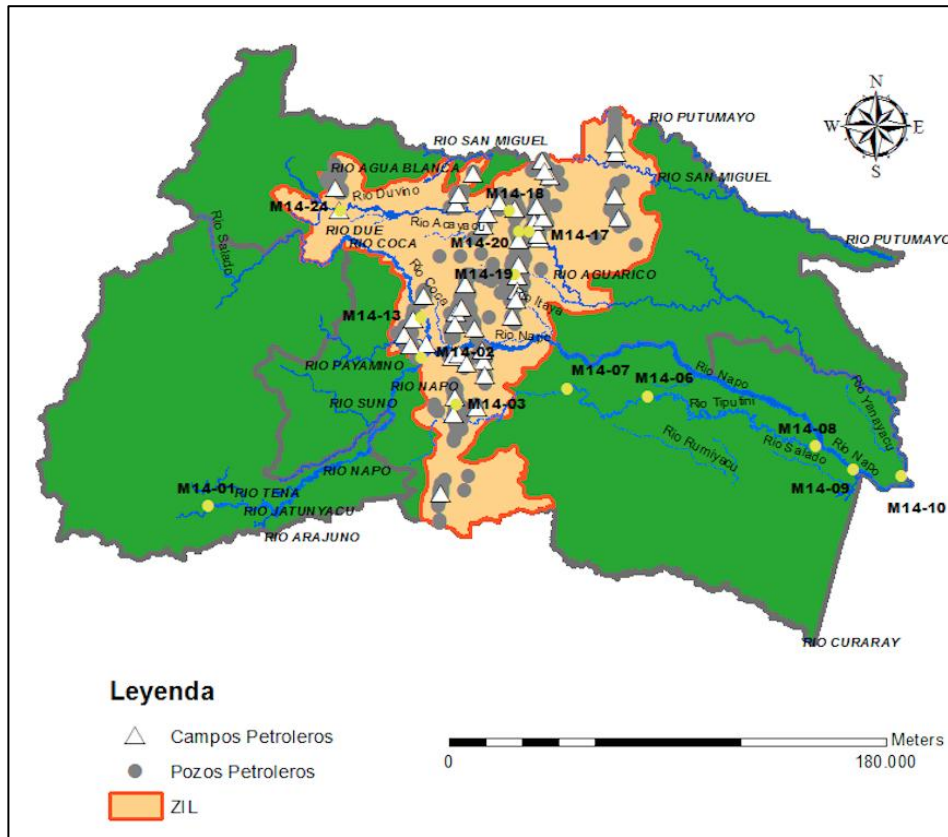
N
W
E
S

RIO PUTUMAYO
RIO SAN MIGUEL
RIO SAN MIGUEL
RIO AGUA BLANCA
M14-18
M14-24
Rio Duvino
Rio Salado
RIO DUE
RIO COCA
Rio Acayacu
M14-20
M14-17
RIO PUTUMAYO
Rio Coca
M14-19
RIO AGUARICO
Rio Itaya
M14-13
Rio Napo
RIO PAYAMINO
M14-02
RIO NAPO
M14-07
M14-06
Rio Napo
Rio Yanayacu
RIO SUNO
M14-03
Rio Tiputini
Rio Rumiyacu
M14-08
Rio Salado
Rio Napo
RIO NAPO
M14-01
RIO TENA
M14-09
M14-10
RIO JATUNYACU
RIO ARAJUNO
RIO CURARAY

Leyenda
Campos Petroleros
Pozos Petroleros
ZIL

Meters
0
180.000